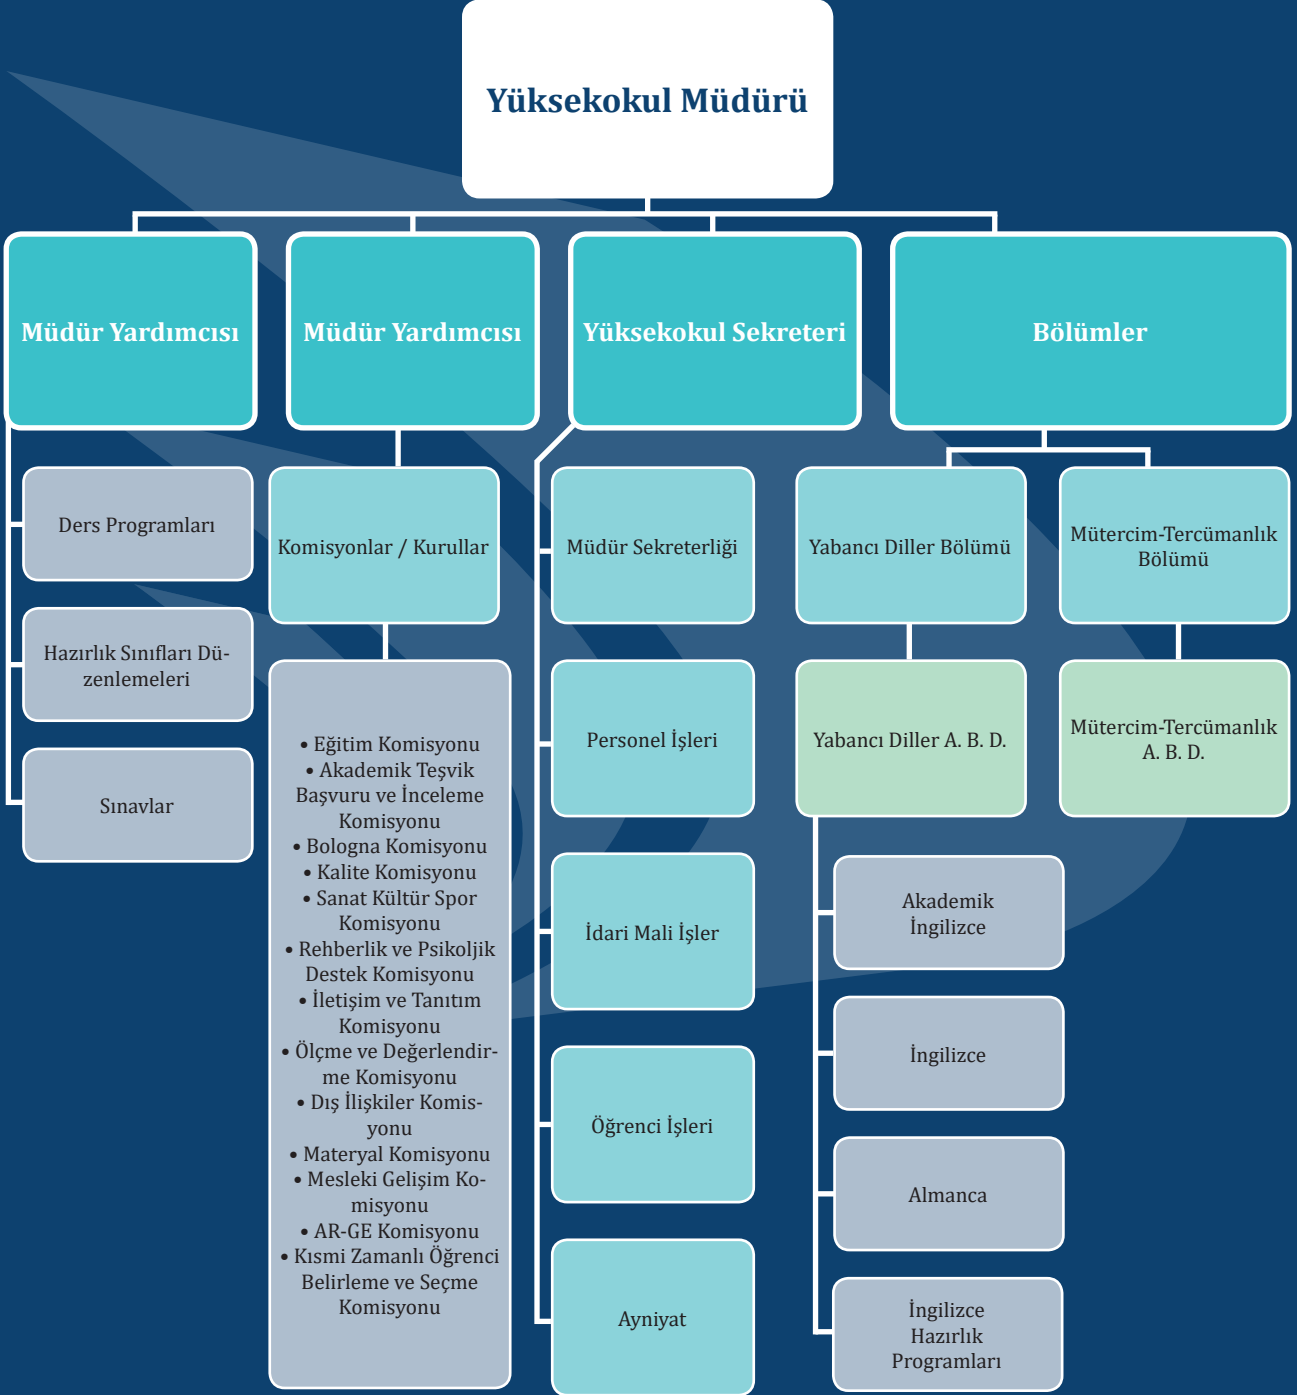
Yüksekokul Müdürü

Müdür Yardımcısı

Müdür Yardımcısı

Yüksekokul Sekreteri

Bölümler

Ders Programları

Hazırlık Sınıfları Düzenlemeleri

Sınavlar

Komisyonlar / Kurullar

• Eğitim Komisyonu
• Akademik Teşvik Başvuru ve İnceleme Komisyonu
• Bologna Komisyonu
• Kalite Komisyonu
• Sanat Kültür Spor Komisyonu
• Rehberlik ve Psikoljik Destek Komisyonu
• İletişim ve Tanıtım Komisyonu
• Ölçme ve Değerlendirme Komisyonu
• Dış İlişkiler Komisyonu
• Materyal Komisyonu
• Mesleki Gelişim Komisyonu
• AR-GE Komisyonu
• Kısmi Zamanlı Öğrenci Belirleme ve Seçme Komisyonu

Müdür Sekreterliği

Personel İşleri

İdari Mali İşler

Öğrenci İşleri

Ayniyat

Yabancı Diller Bölümü

Mütercim-Tercümanlık Bölümü

Yabancı Diller A. B. D.

Mütercim-Tercümanlık A. B. D.

Akademik İngilizce

İngilizce

Almanca

İngilizce Hazırlık Programları